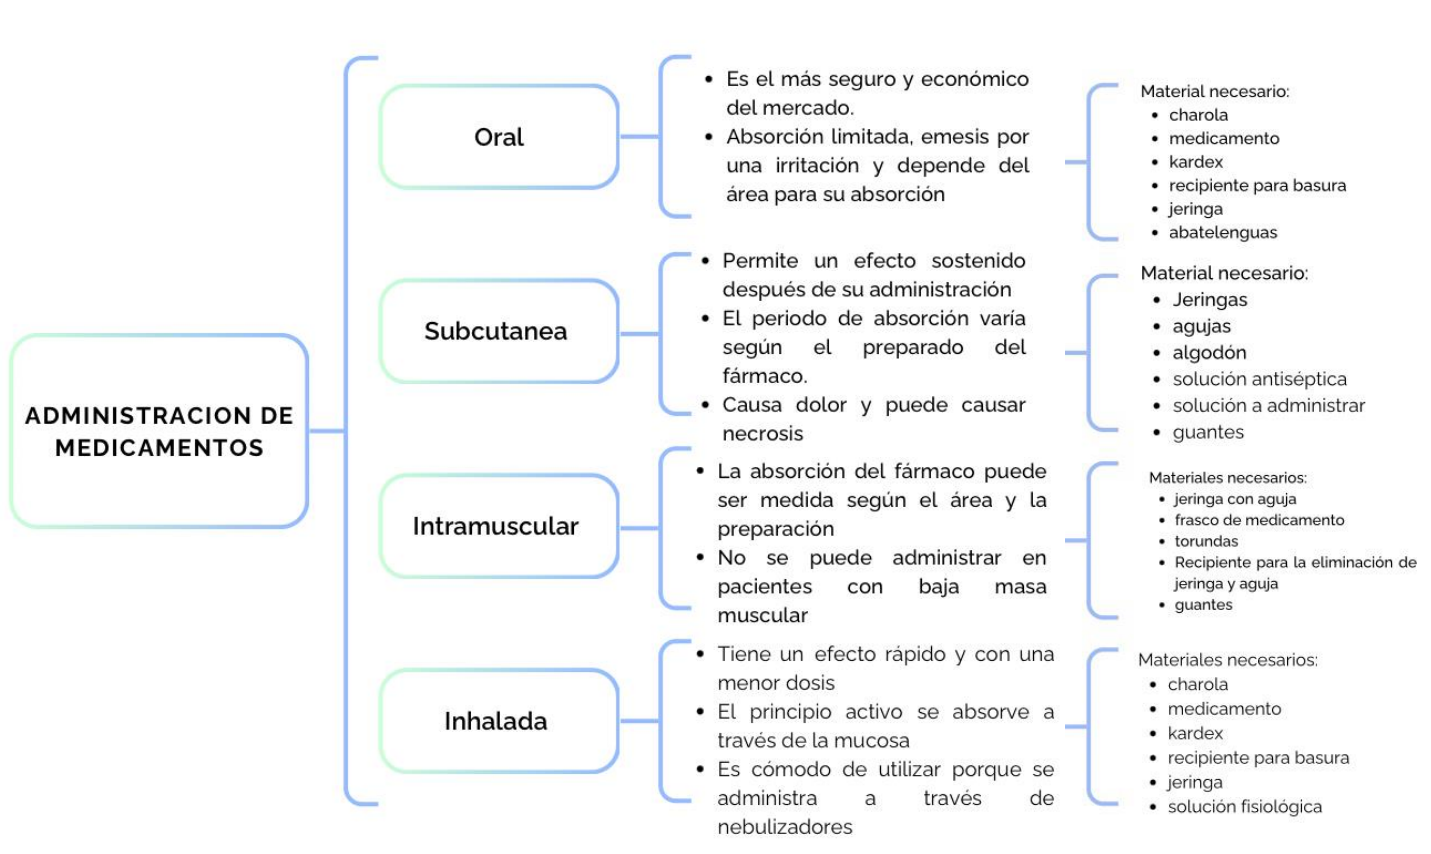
ADMINISTRACION DE MEDICAMENTOS

Oral

- Es el más seguro y económico del mercado.
- Absorción limitada, emesis por una irritación y depende del área para su absorción

Material necesario:
- charola
- medicamento
- kardex
- recipiente para basura
- jeringa
- abatelenguas

Subcutanea

- Permite un efecto sostenido después de su administración
- El periodo de absorción varía según el preparado del fármaco.
- Causa dolor y puede causar necrosis

Material necesario:
- Jeringas
- agujas
- algodón
- solución antiséptica
- solución a administrar
- guantes

Intramuscular

- La absorción del fármaco puede ser medida según el área y la preparación
- No se puede administrar en pacientes con baja masa muscular

Materiales necesarios:
- jeringa con aguja
- frasco de medicamento
- torundas
- Recipiente para la eliminación de jeringa y aguja
- guantes

Inhalada

- Tiene un efecto rápido y con una menor dosis
- El principio activo se absorve a través de la mucosa
- Es cómodo de utilizar porque se administra a través de nebulizadores

Materiales necesarios:
- charola
- medicamento
- kardex
- recipiente para basura
- jeringa
- solución fisiológica